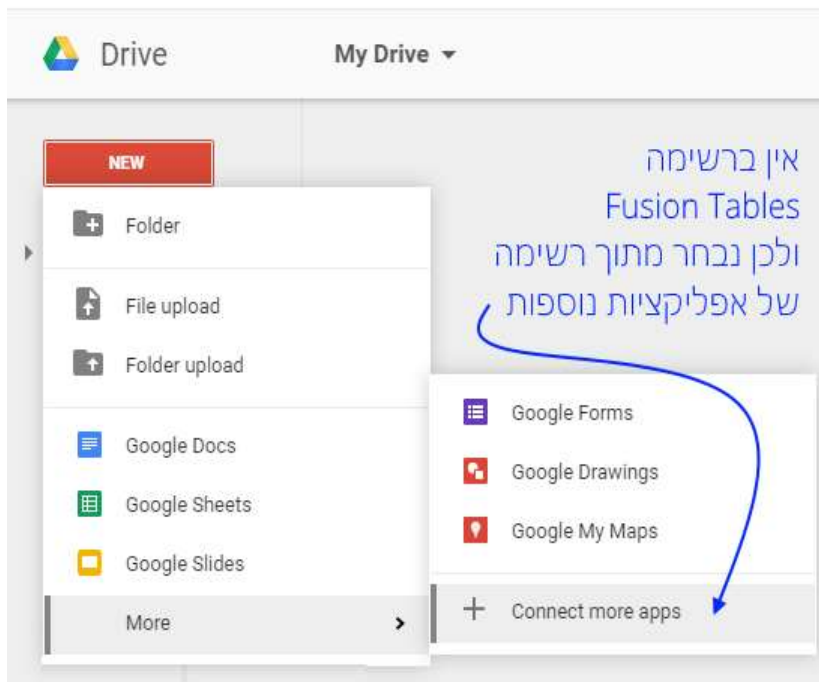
Drive

My Drive

NEW

Folder

File upload

Folder upload

Google Docs

Google Sheets

Google Slides

More

אין ברשימה
Fusion Tables
ולכן נבחר מתוך רשימה
של אפליקציות נוספות

Google Forms

Google Drawings

Google My Maps

Connect more apps